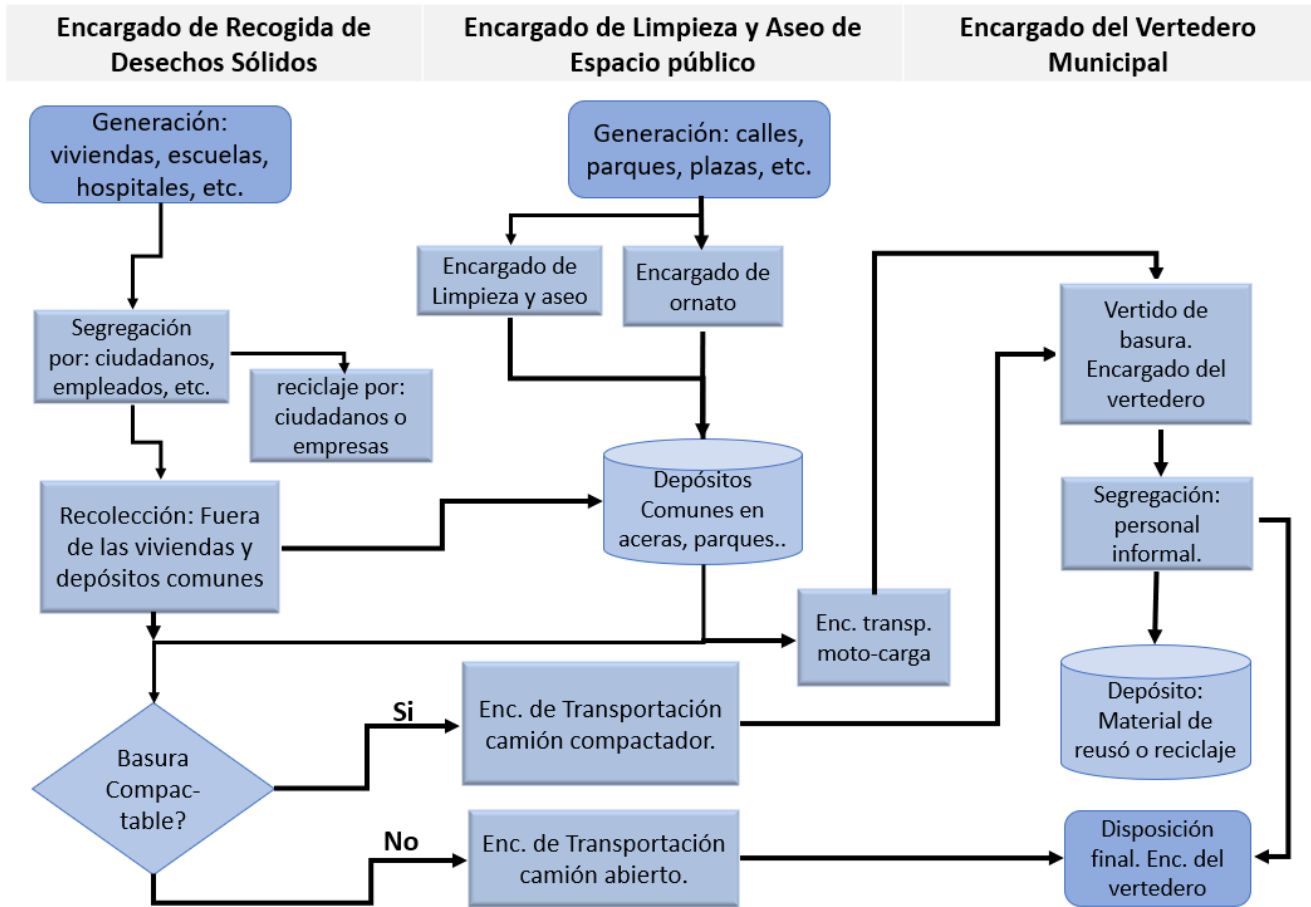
Encargado de Recogida de Desechos Sólidos

Encargado de Limpieza y Aseo de Espacio público

Encargado del Vertedero Municipal

Generación: viviendas, escuelas, hospitales, etc.

Generación: calles, parques, plazas, etc.

Encargado de Limpieza y aseo

Encargado de ornato

Segregación por: ciudadanos, empleados, etc.

reciclaje por: ciudadanos o empresas

Recolección: Fuera de las viviendas y depósitos comunes

Depósitos Comunes en aceras, parques..

Enc. transp. moto-carga

Vertido de basura. Encargado del vertedero

Segregación: personal informal.

Depósito: Material de reusó o reciclaje

Basura Compac-table?

Si

Enc. de Transportación camión compactador.

No

Enc. de Transportación camión abierto.

Disposición final. Enc. del vertedero